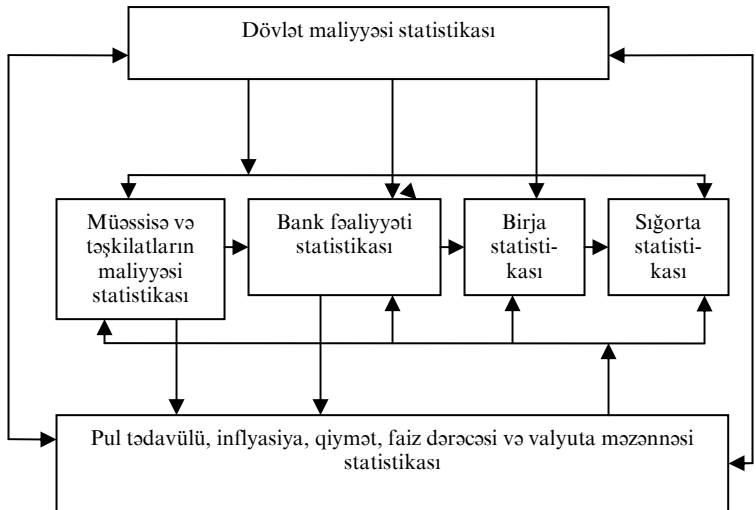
Dövlət maliyyəsi statistikası

Müəssisə və təşkilatların maliyyəsi statistikası

Bank fəaliyyəti statistikası

Birja statistikası

Sığorta statistikası

Pul tədavülü, inflyasiya, qiymət, faiz dərəcəsi və valyuta məzənnəsi statistikası